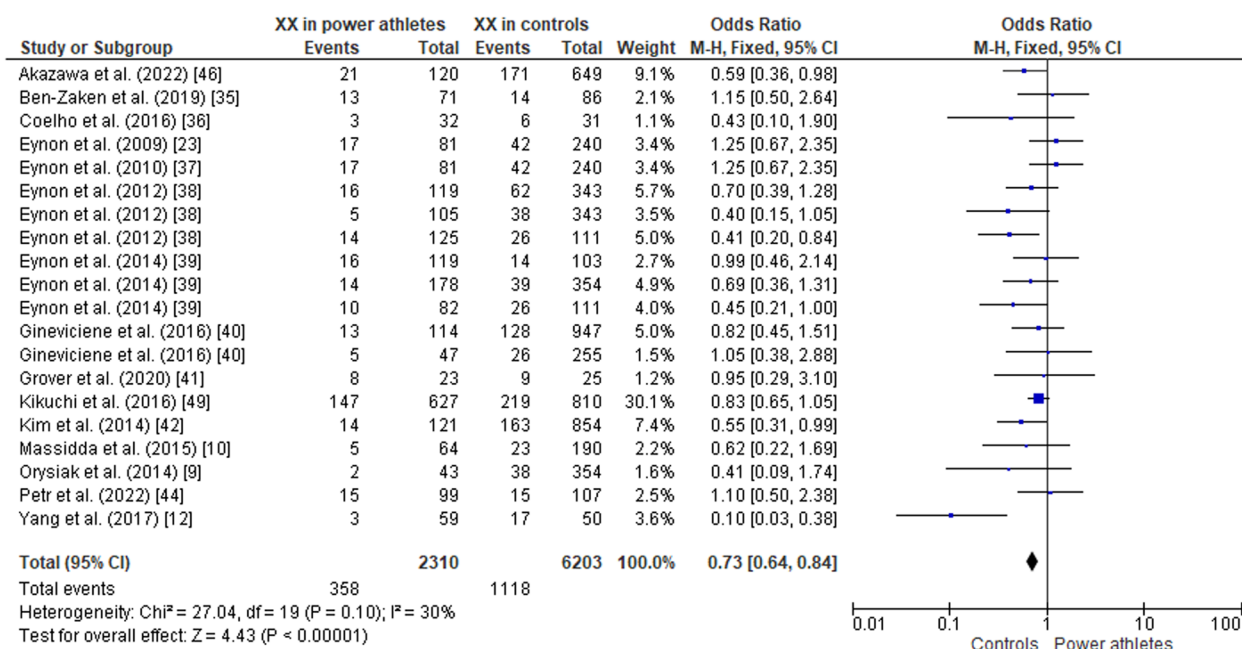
| Study or Subgroup | XX in power athletes Events | Total | XX in controls Events | Total | Weight | Odds Ratio M-H, Fixed, 95% CI |
|---|---|---|---|---|---|---|
| Akazawa et al. (2022) [46] | 21 | 120 | 171 | 649 | 9.1% | 0.59 [0.36, 0.98] |
| Ben-Zaken et al. (2019) [35] | 13 | 71 | 14 | 86 | 2.1% | 1.15 [0.50, 2.64] |
| Coelho et al. (2016) [36] | 3 | 32 | 6 | 31 | 1.1% | 0.43 [0.10, 1.90] |
| Eynon et al. (2009) [23] | 17 | 81 | 42 | 240 | 3.4% | 1.25 [0.67, 2.35] |
| Eynon et al. (2010) [37] | 17 | 81 | 42 | 240 | 3.4% | 1.25 [0.67, 2.35] |
| Eynon et al. (2012) [38] | 16 | 119 | 62 | 343 | 5.7% | 0.70 [0.39, 1.28] |
| Eynon et al. (2012) [38] | 5 | 105 | 38 | 343 | 3.5% | 0.40 [0.15, 1.05] |
| Eynon et al. (2012) [38] | 14 | 125 | 26 | 111 | 5.0% | 0.41 [0.20, 0.84] |
| Eynon et al. (2014) [39] | 16 | 119 | 14 | 103 | 2.7% | 0.99 [0.46, 2.14] |
| Eynon et al. (2014) [39] | 14 | 178 | 39 | 354 | 4.9% | 0.69 [0.36, 1.31] |
| Eynon et al. (2014) [39] | 10 | 82 | 26 | 111 | 4.0% | 0.45 [0.21, 1.00] |
| Gineviciene et al. (2016) [40] | 13 | 114 | 128 | 947 | 5.0% | 0.82 [0.45, 1.51] |
| Gineviciene et al. (2016) [40] | 5 | 47 | 26 | 255 | 1.5% | 1.05 [0.38, 2.88] |
| Grover et al. (2020) [41] | 8 | 23 | 9 | 25 | 1.2% | 0.95 [0.29, 3.10] |
| Kikuchi et al. (2016) [49] | 147 | 627 | 219 | 810 | 30.1% | 0.83 [0.65, 1.05] |
| Kim et al. (2014) [42] | 14 | 121 | 163 | 854 | 7.4% | 0.55 [0.31, 0.99] |
| Massidda et al. (2015) [10] | 5 | 64 | 23 | 190 | 2.2% | 0.62 [0.22, 1.69] |
| Orysiak et al. (2014) [9] | 2 | 43 | 38 | 354 | 1.6% | 0.41 [0.09, 1.74] |
| Petr et al. (2022) [44] | 15 | 99 | 15 | 107 | 2.5% | 1.10 [0.50, 2.38] |
| Yang et al. (2017) [12] | 3 | 59 | 17 | 50 | 3.6% | 0.10 [0.03, 0.38] |
| **Total (95% CI)** | | **2310** | | **6203** | **100.0%** | **0.73 [0.64, 0.84]** |
| Total events | 358 | | 1118 | | | |

Heterogeneity: Chi² = 27.04, df = 19 (P = 0.10); I² = 30%
Test for overall effect: Z = 4.43 (P < 0.00001)

Odds Ratio
M-H, Fixed, 95% CI

0.01 0.1 1 10 100
Controls Power athletes